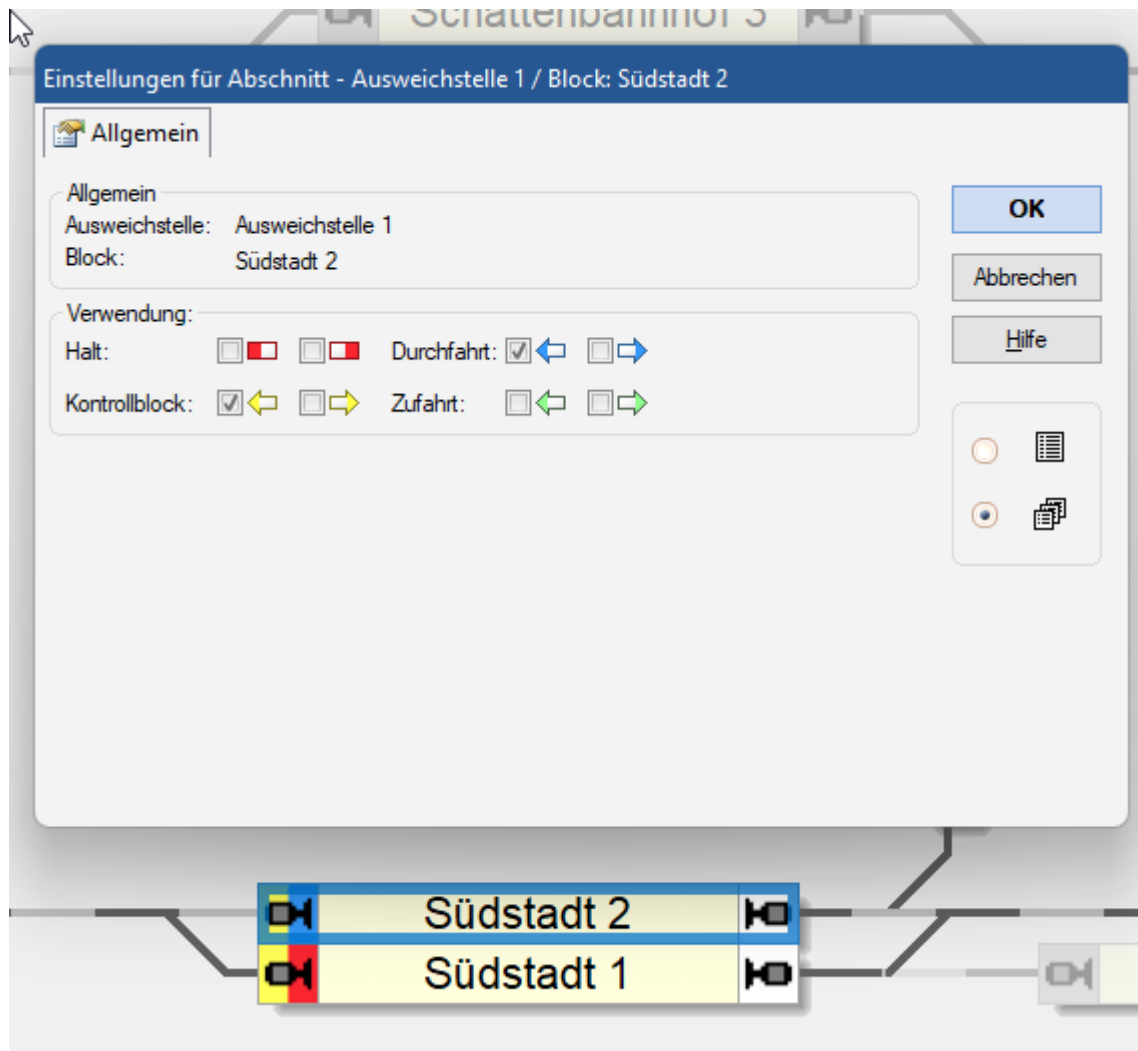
Schattenbahnhof 3

Einstellungen für Abschnitt - Ausweichstelle 1 / Block: Südstadt 2

Allgemein

Allgemein
Ausweichstelle: Ausweichstelle 1
Block: Südstadt 2

Verwendung:
Halt:
Durchfahrt:
Kontrollblock:
Zufahrt:

OK
Abbrechen
Hilfe

Südstadt 2
Südstadt 1